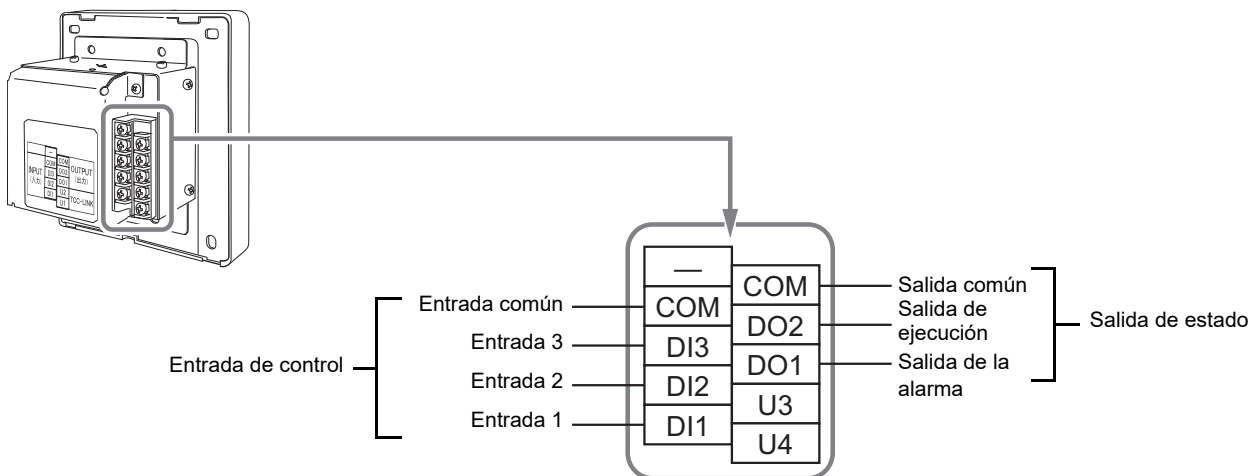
INPUT (入力)
—
COM
DI3
DI2
DI1
COM
DO2
DO1
U2
U1
OUTPUT (出力)
TCC-LINK

—
COM
DI3
DI2
DI1
COM
DO2
DO1
U3
U4

Entrada común
Entrada 3
Entrada 2
Entrada 1
Entrada de control

Salida común
Salida de ejecución
Salida de la alarma
Salida de estado